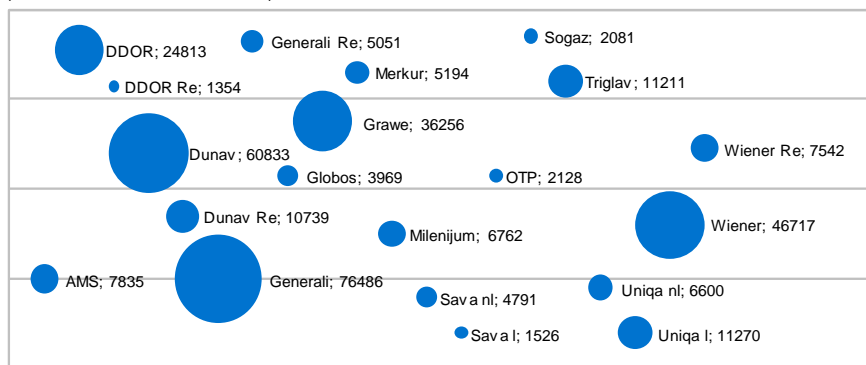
DDOR; 24813
Generali Re; 5051
Sogaz; 2081
DDOR Re; 1354
Merkur; 5194
Triglav; 11211
Grawe; 36256
Dunav; 60833
Wiener Re; 7542
Globos; 3969
OTP; 2128
Dunav Re; 10739
Milenijum; 6762
Wiener; 46717
AMS; 7835
Generali; 76486
Uniqa nl; 6600
Sava nl; 4791
Sava l; 1526
Uniqa l; 11270